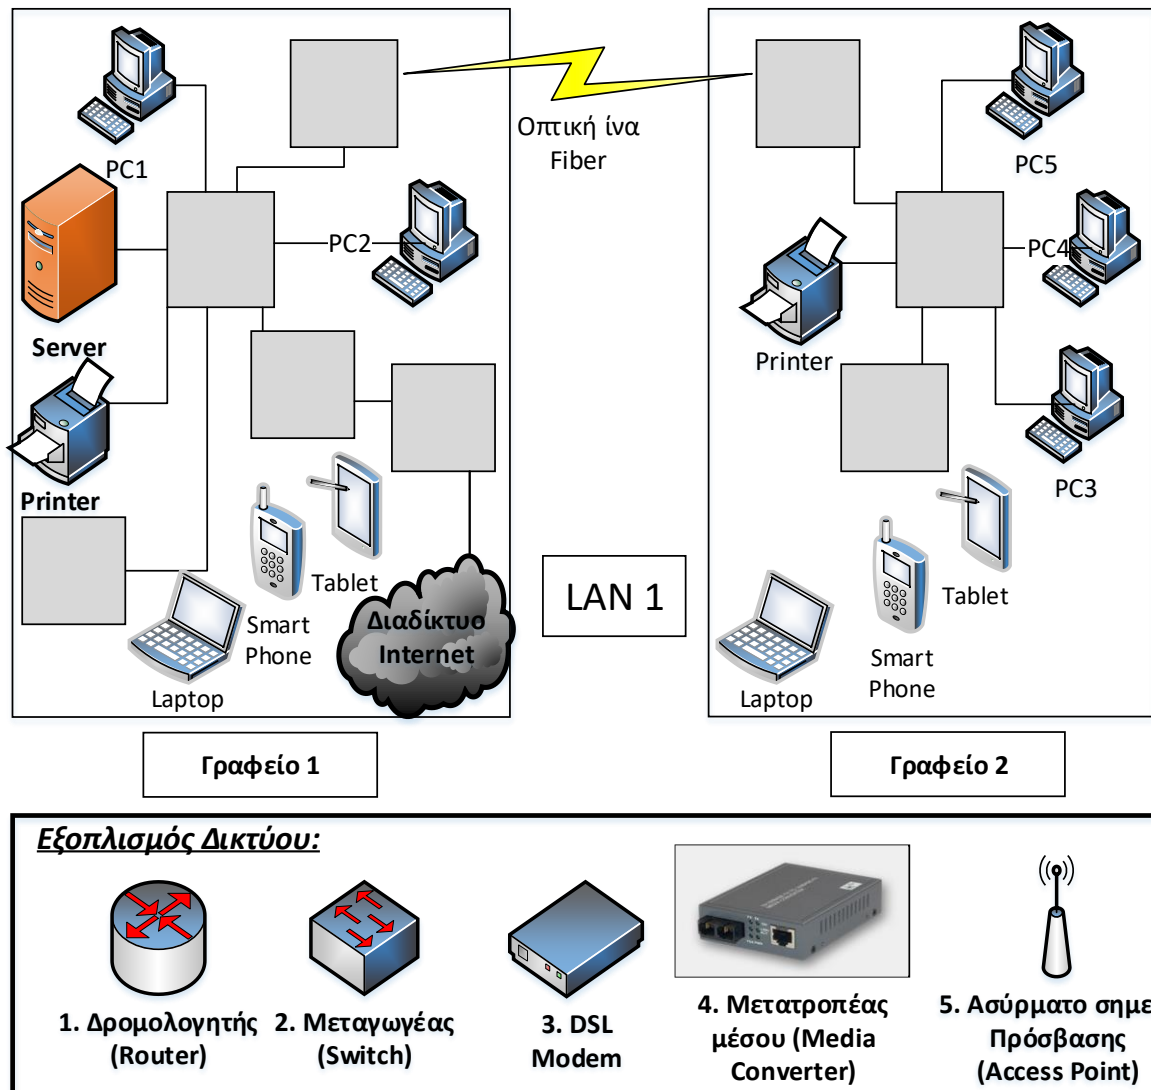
PC1

Server

Printer

PC2

Laptop

Smart Phone

Tablet

Διαδίκτυο Internet

Οπτική ίνα Fiber

LAN 1

PC5

PC4

Printer

PC3

Tablet

Smart Phone

Laptop

Γραφείο 1

Γραφείο 2

Εξοπλισμός Δικτύου:

1. Δρομολογητής (Router)

2. Μεταγωγέας (Switch)

3. DSL Modem

4. Μετατροπέας μέσου (Media Converter)

5. Ασύρματο σημε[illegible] Πρόσβασης (Access Point)